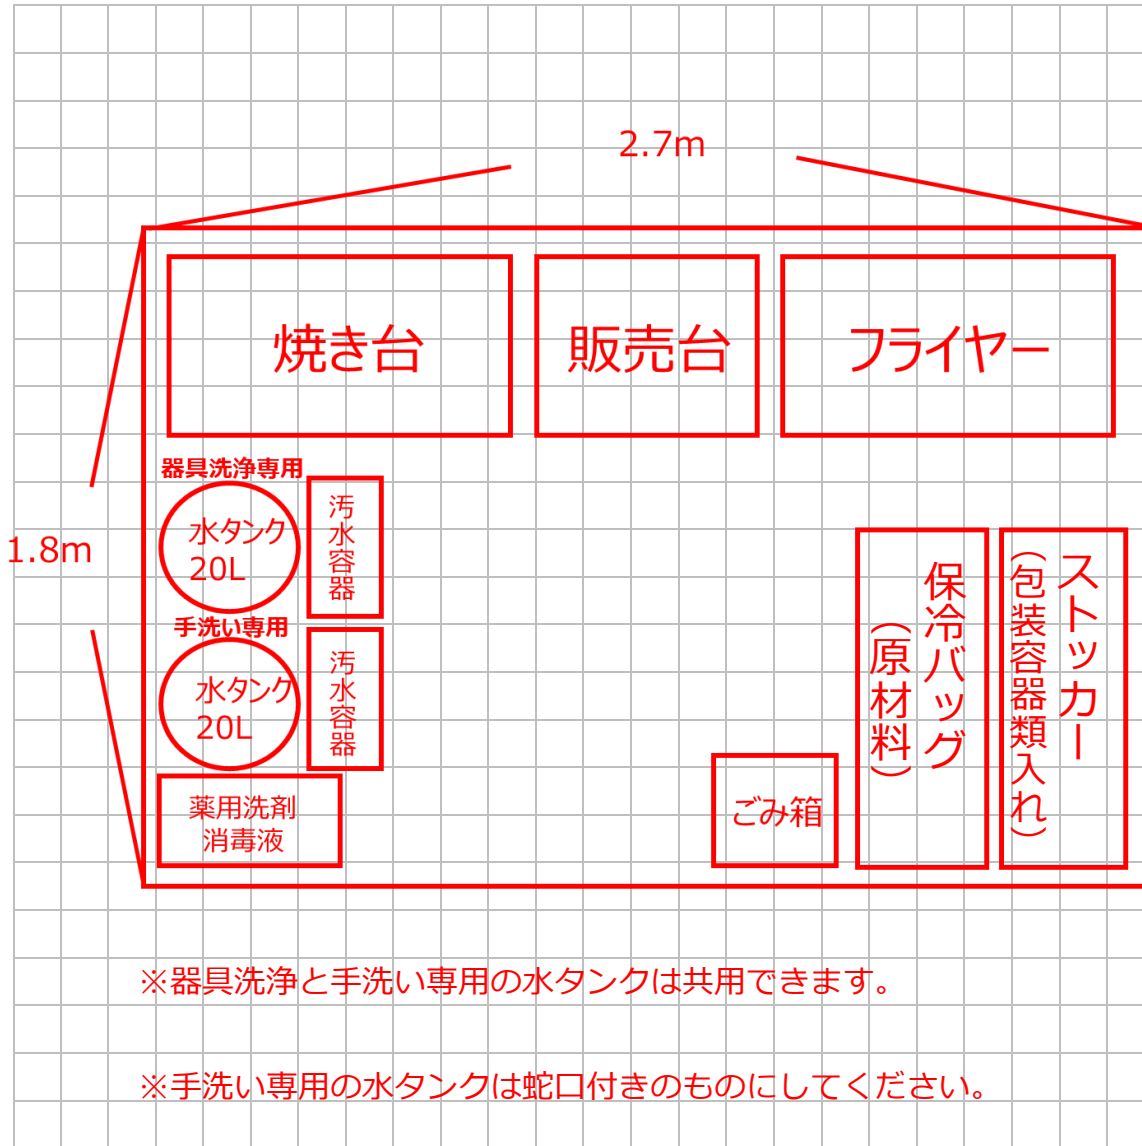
2.7m

焼き台

販売台

フライヤー

1.8m

器具洗浄専用

水タンク 20L

汚水容器

手洗い専用

水タンク 20L

汚水容器

薬用洗剤 消毒液

ごみ箱

保冷バッグ (原材料)

ストッカー (包装容器類入れ)

※器具洗浄と手洗い専用の水タンクは共用できます。

※手洗い専用の水タンクは蛇口付きのものにしてください。